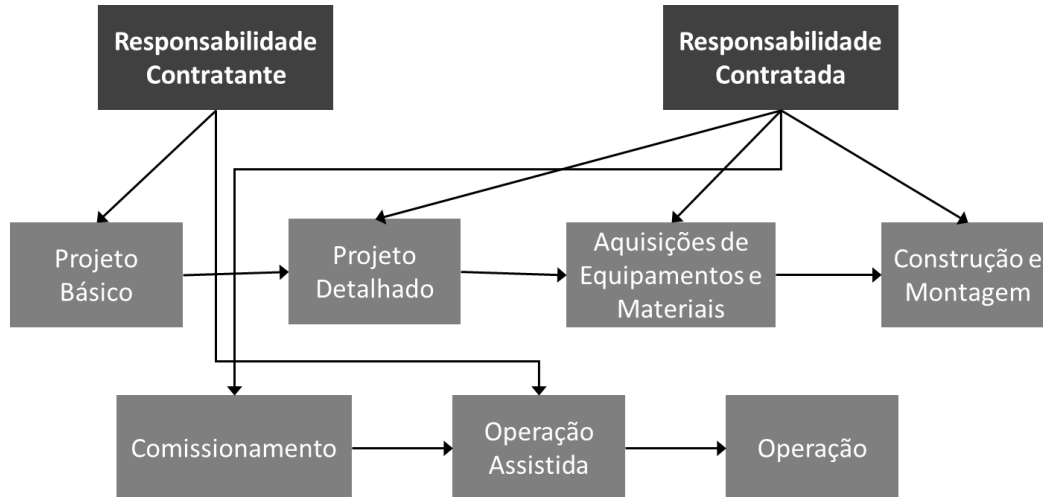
Responsabilidade Contratante

Responsabilidade Contratada

Projeto Básico

Projeto Detalhado

Aquisições de Equipamentos e Materiais

Construção e Montagem

Comissionamento

Operação Assistida

Operação